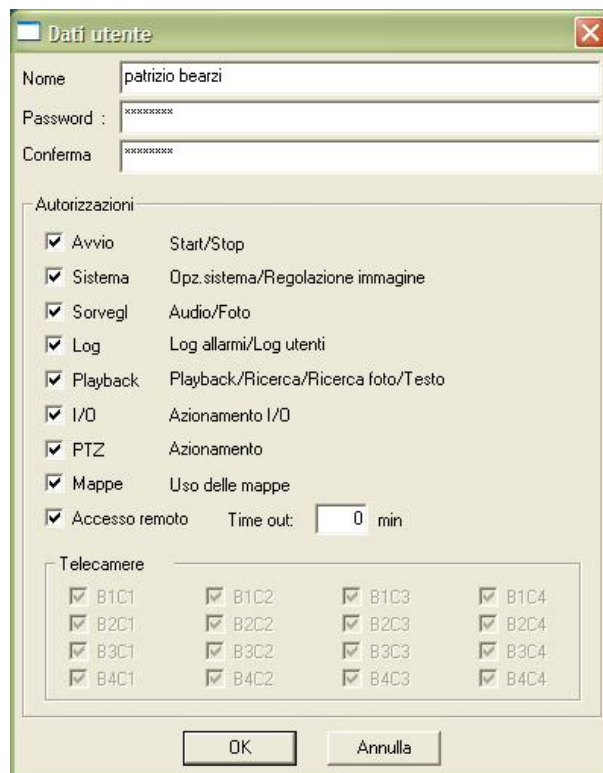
Dati utente

Nome patrizio bearzi
Password : ********
Conferma ********

Autorizzazioni

☑ Avvio Start/Stop
☑ Sistema Opz.sistema/Regolazione immagine
☑ Sorvegl Audio/Foto
☑ Log Log allarmi/Log utenti
☑ Playback Playback/Ricerca/Ricerca foto/Testo
☑ I/O Azionamento I/O
☑ PTZ Azionamento
☑ Mappe Uso delle mappe
☑ Accesso remoto Time out: 0 min

Telecamere

| | | | |
|---|---|---|---|
| ☑ B1C1 | ☑ B1C2 | ☑ B1C3 | ☑ B1C4 |
| ☑ B2C1 | ☑ B2C2 | ☑ B2C3 | ☑ B2C4 |
| ☑ B3C1 | ☑ B3C2 | ☑ B3C3 | ☑ B3C4 |
| ☑ B4C1 | ☑ B4C2 | ☑ B4C3 | ☑ B4C4 |

OK Annulla